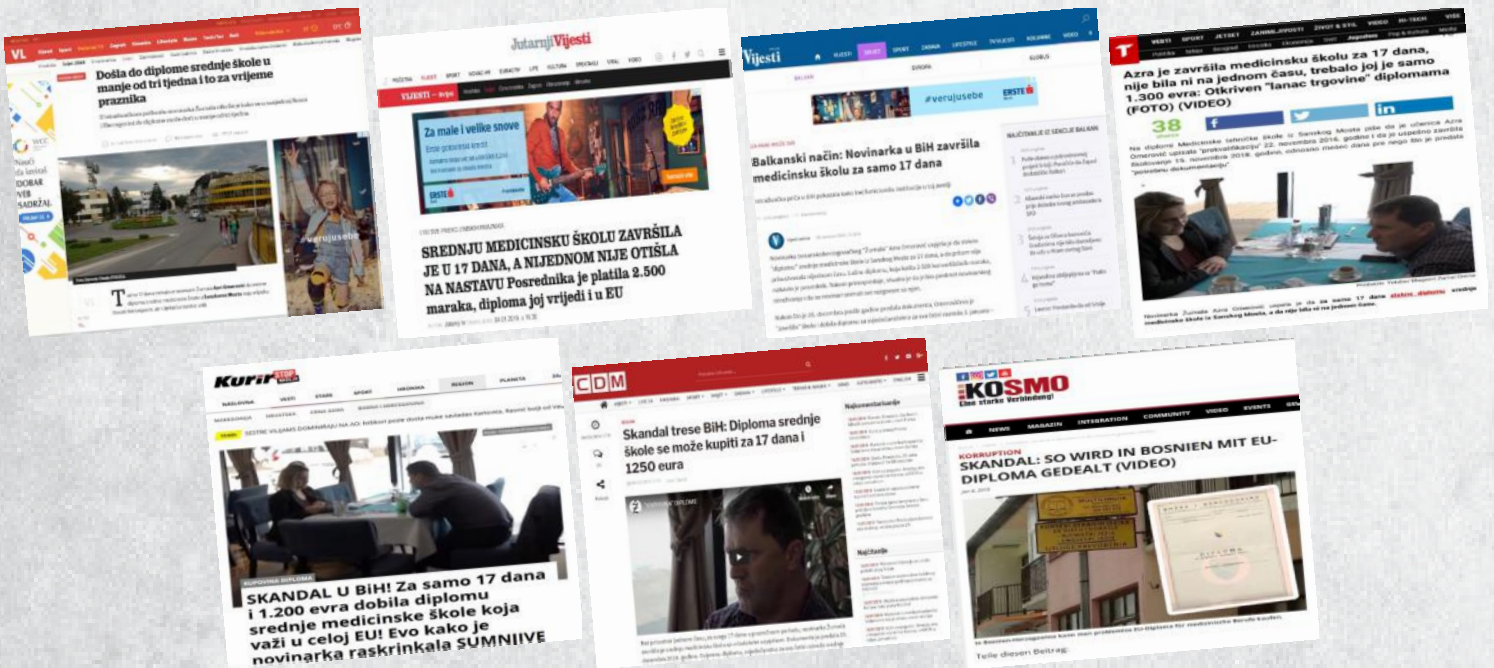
VL

Došla do diplome srednje škole u manje od tri tjedna i to za vrijeme praznika

Jutarnji Vijesti

VIJESTI

Za male i velike snove

ERSTE

SREDNJU MEDICINSKU ŠKOLU ZAVRŠILA JE U 17 DANA, A NIJEDNOM NIJE OTIŠLA NA NASTAVU Posrednika je platila 2.500 maraka, diploma joj vrijedi i u EU

Vijesti

#verujusebe

ERSTE

Balkanski način: Novinarka u BiH završila medicinsku školu za samo 17 dana

NAJČITANIJE IZ SEKCIJE BALKAN

T

Azra je završila medicinsku školu za 17 dana, nije bila ni na jednom času, trebalo joj je samo 1.300 evra: Otkriven "lanac trgovine" diplomama (FOTO) (VIDEO)

38

Kurir

SKANDAL U BiH! Za samo 17 dana i 1.200 evra dobila diplomu srednje medicinske škole koja važi u celoj EU! Evo kako je novinarka raskrinkala SUMNJIVE

CDM

Skandal trese BiH: Diploma srednje škole se može kupiti za 17 dana i 1250 eura

Najnovije

Najčitanije

KOSMO

Eine starke Verbindung!

NEWS MAGAZIN INTEGRATION COMMUNITY VIDEO EVENTS

KORRUPTION

SKANDAL: SO WIRD IN BOSNIEN MIT EU-DIPLOMA GEDEALT (VIDEO)

DIPLOMA

Teile diesen Beitrag: